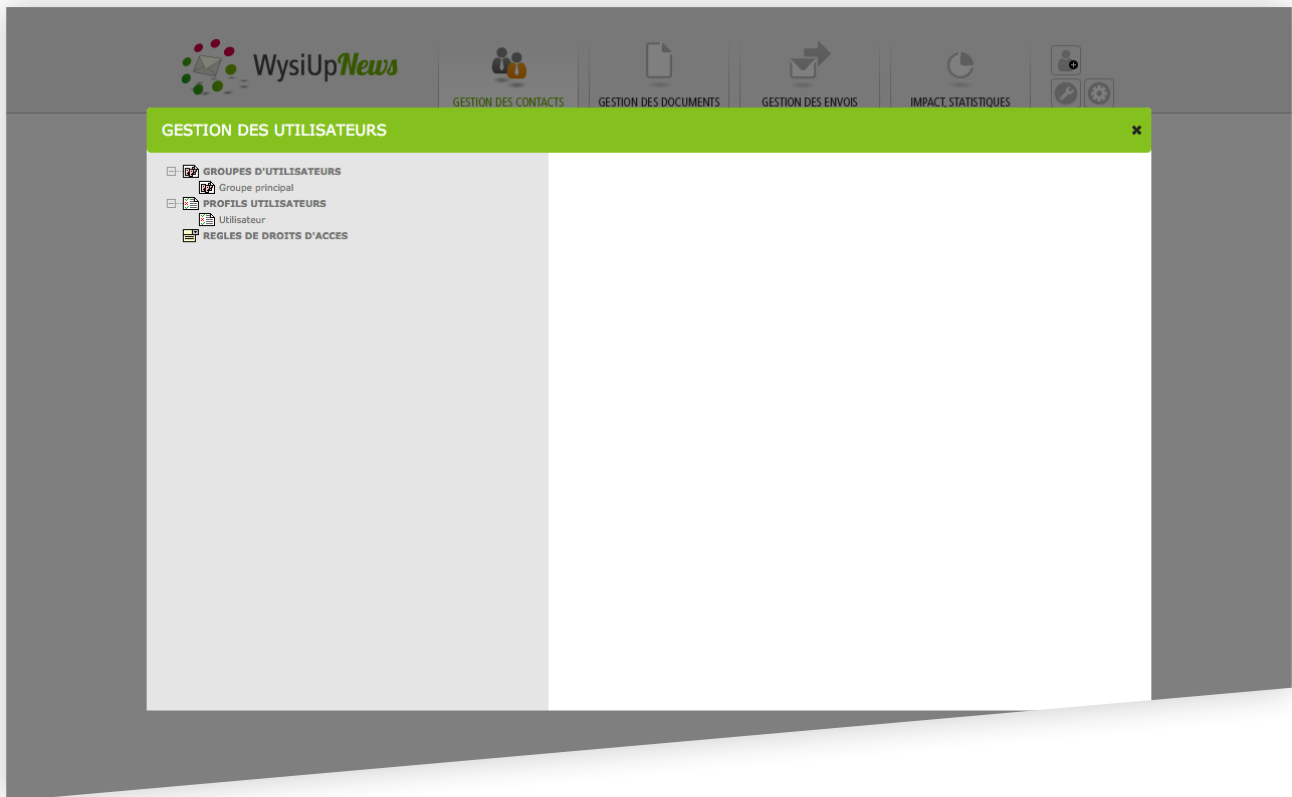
WysiUpNews

GESTION DES CONTACTS
GESTION DES DOCUMENTS
GESTION DES ENVOIS
IMPACT, STATISTIQUES

GESTION DES UTILISATEURS

×

GROUPES D'UTILISATEURS
Groupe principal
PROFILS UTILISATEURS
Utilisateur
REGLES DE DROITS D'ACCES